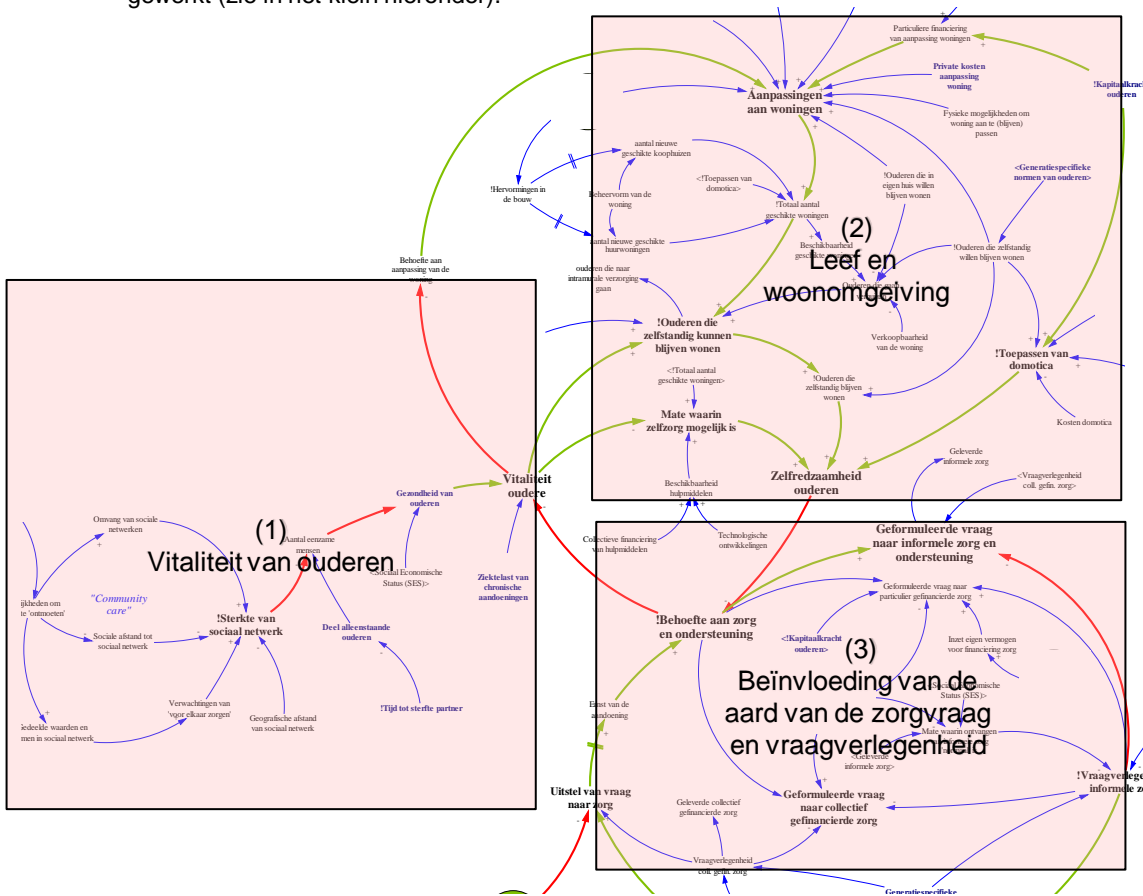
Particuliere financiering van aanpassing woningen

Private kosten aanpassing woning

!Kapitaalkracht ouderen

Aanpassingen aan woningen

Fysieke mogelijkheden om woning aan te (blijven) passen

aantal nieuwe geschikte koophuizen

<!Toepassen van domotica>

!Totaal aantal geschikte woningen

!Ouderen die in eigen huis willen blijven wonen

<Generatiespecifieke normen van ouderen>

!Hervormingen in de bouw

Beheervorm van de woning

aantal nieuwe geschikte huurwoningen

Beschikbaarheid geschikte

(2)
Leef en woonomgeving

!Ouderen die zelfstandig willen blijven wonen

Behoefte aan aanpassing van de woning

ouderen die naar intramurale verzorging gaan

!Ouderen die zelfstandig kunnen blijven wonen

Verkoopbaarheid van de woning

!Toepassen van domotica

<!Totaal aantal geschikte woningen>

!Ouderen die zelfstandig blijven wonen

Mate waarin zelfzorg mogelijk is

Kosten domotica

Vitaliteit ouderen

Zelfredzaamheid ouderen

Geleverde informele zorg

<Vraagverlegenheid coll. gefin. zorg>

Beschikbaarheid hulpmiddelen

Gezondheid van ouderen

Omvang van sociale netwerken

(1)
Vitaliteit van ouderen

Aantal eenzame mensen

Collectieve financiering van hulpmiddelen

Technologische ontwikkelingen

Geformuleerde vraag naar informele zorg en ondersteuning

<Sociaal Economische Status (SES)>

Ziektelast van chronische aandoeningen

"Community care"

ijkheden om te 'ontmoeten'

!Sterkte van sociaal netwerk

Geformuleerde vraag naar particulier gefinancierde zorg

Deel alleenstaande ouderen

!Behoefte aan zorg en ondersteuning

<!Kapitaalkracht ouderen>

Inzet eigen vermogen voor financiering zorg

Sociale afstand tot sociaal netwerk

(3)
Beïnvloeding van de aard van de zorgvraag en vraagverlegenheid

Status (SES)>

Verwachtingen van 'voor elkaar zorgen'

Geografische afstand van sociaal netwerk

!Tijd tot sterfte partner

Ernst van de aandoening

Mate waarin ontvangen

<Geleverde informele zorg>

iedeelde waarden en men in sociaal netwerk

!Vraagverlege informele zo

Uitstel van vraag naar zorg

Geleverde collectief gefinancierde zorg

Geformuleerde vraag naar collectief gefinancierde zorg

Vraagverlegenheid coll. gefin. zorg

Generatiespecifieke